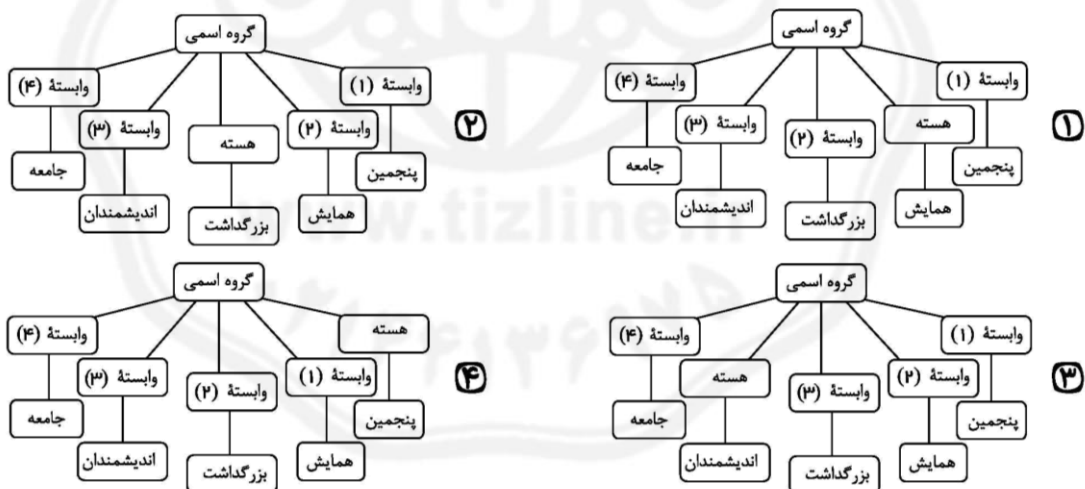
①
گروه اسمی
وابستهٔ (۱)
هسته
وابستهٔ (۲)
وابستهٔ (۳)
وابستهٔ (۴)
پنجمین
همایش
بزرگداشت
اندیشمندان
جامعه

②
گروه اسمی
وابستهٔ (۱)
وابستهٔ (۲)
هسته
وابستهٔ (۳)
وابستهٔ (۴)
پنجمین
همایش
بزرگداشت
اندیشمندان
جامعه

③
گروه اسمی
وابستهٔ (۱)
وابستهٔ (۲)
وابستهٔ (۳)
هسته
وابستهٔ (۴)
پنجمین
همایش
بزرگداشت
اندیشمندان
جامعه

④
گروه اسمی
هسته
وابستهٔ (۱)
وابستهٔ (۲)
وابستهٔ (۳)
وابستهٔ (۴)
پنجمین
همایش
بزرگداشت
اندیشمندان
جامعه

www.tizline.ir